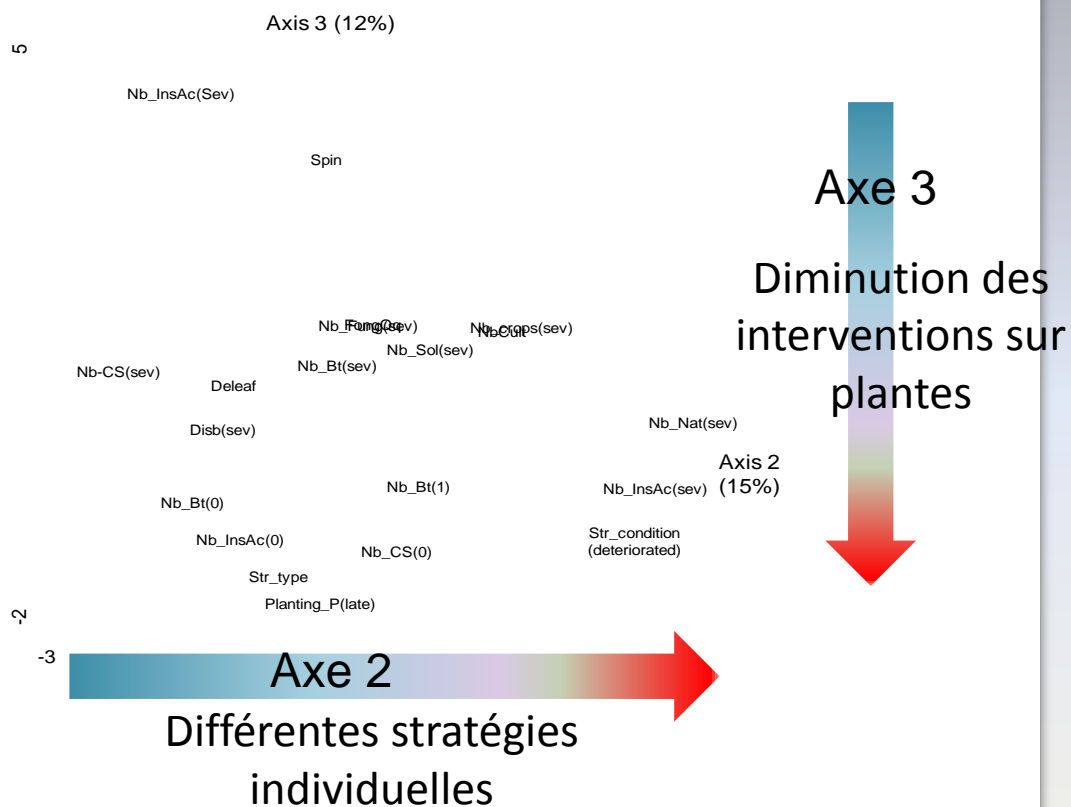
Axis 3 (12%)

5

Nb_InsAc(Sev)

Spin

Axe 3

Diminution des interventions sur plantes

Nb_Fung(sev) FungCo

Nb_crops(sev) NbCult

Nb_Sol(sev)

Nb-CS(sev)

Nb_Bt(sev)

Deleaf

Disb(sev)

Nb_Nat(sev)

Axis 2 (15%)

Nb_Bt(1)

Nb_InsAc(sev)

Nb_Bt(0)

Str_condition (deteriorated)

Nb_InsAc(0)

Nb_CS(0)

Str_type

Planting_P(late)

-2

-3

Axe 2

Différentes stratégies individuelles